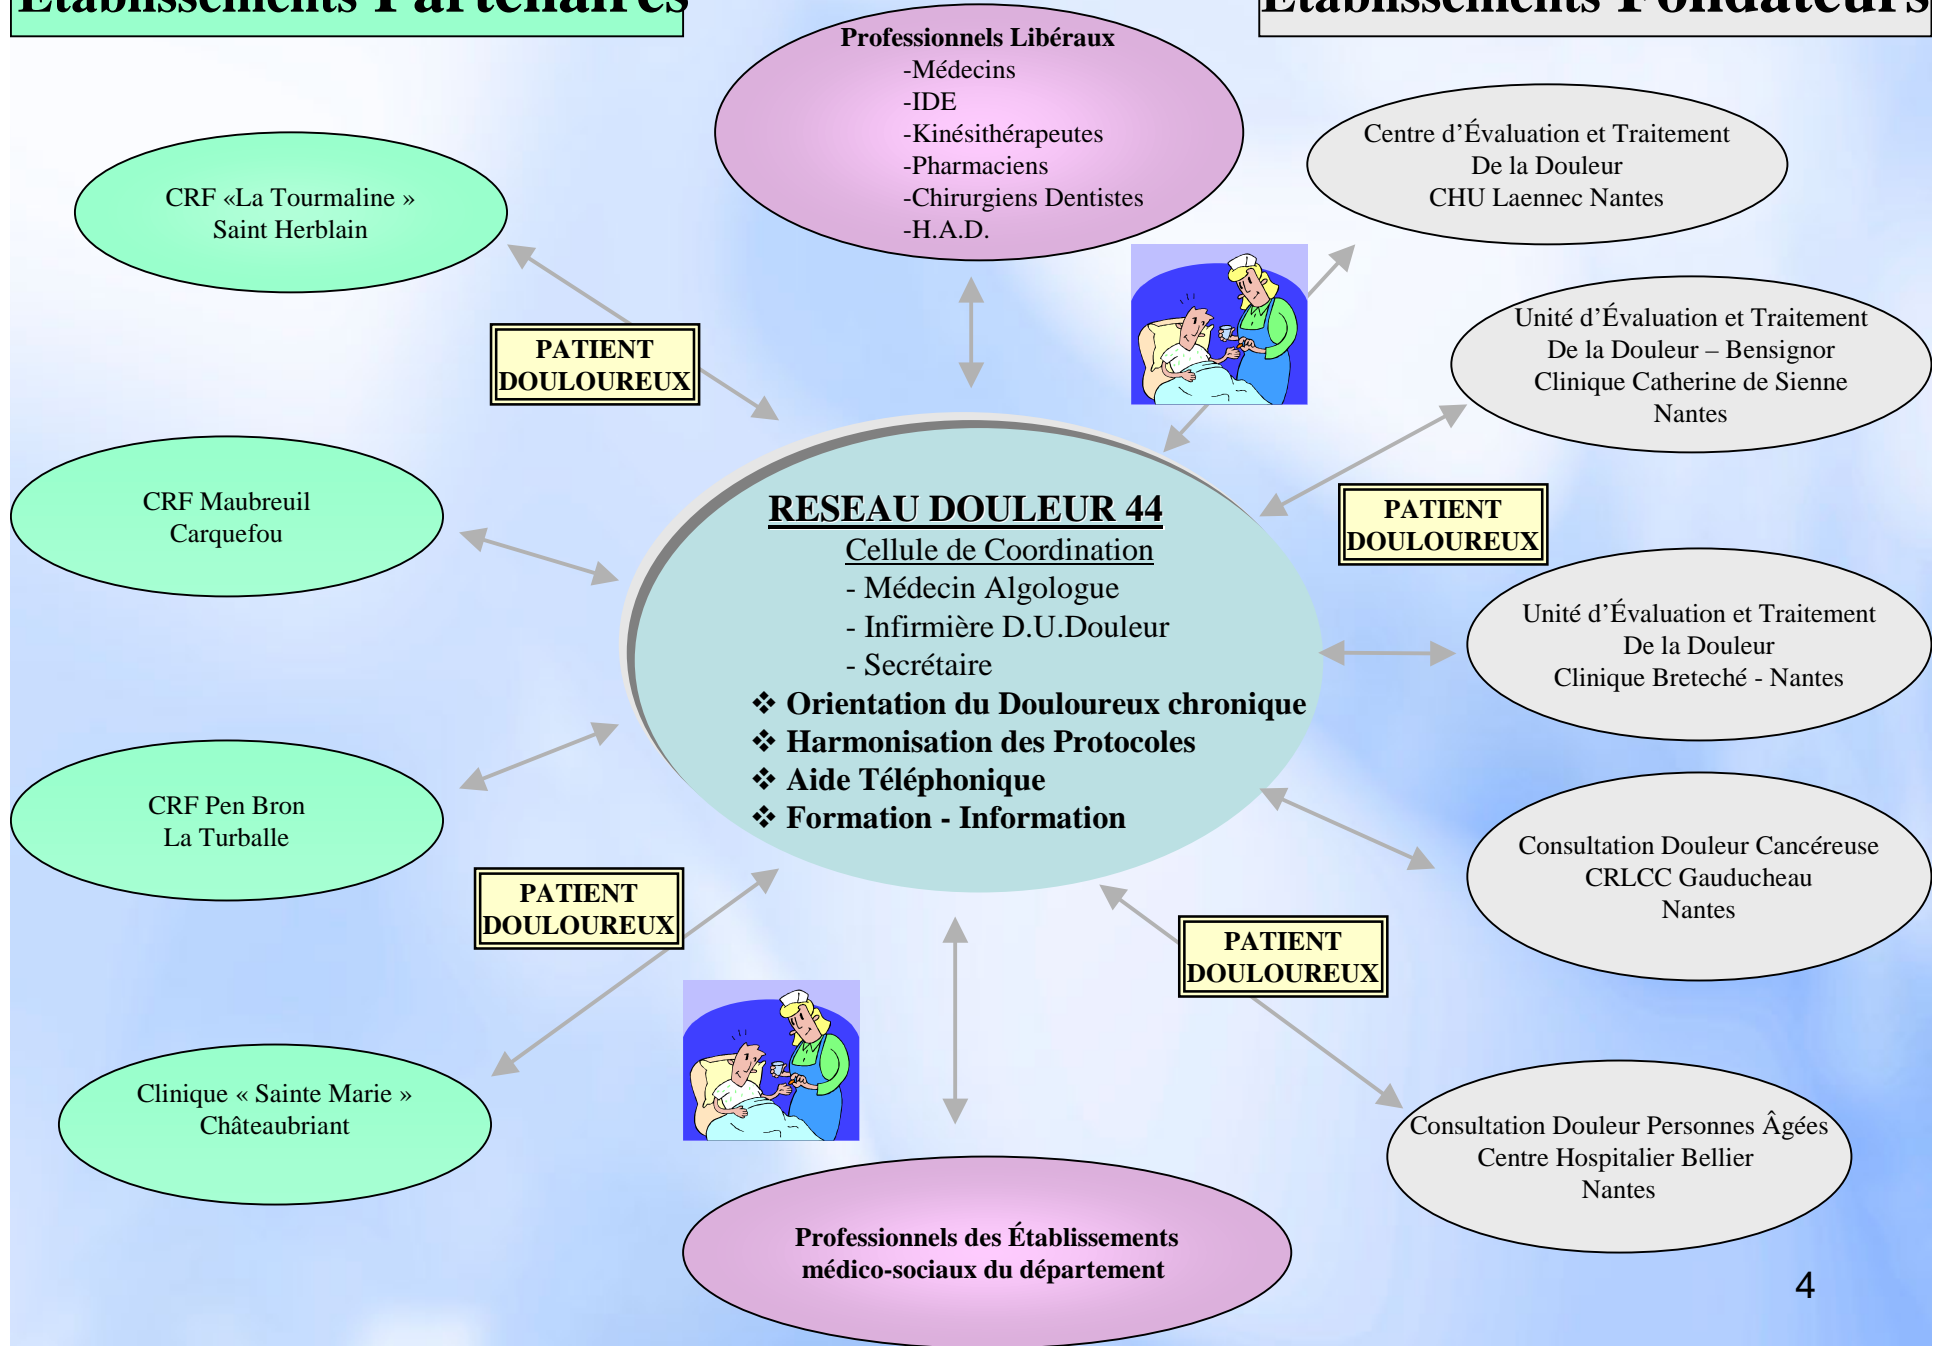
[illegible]

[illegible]

Professionnels Libéraux
-Médecins
-IDE
-Kinésithérapeutes
-Pharmaciens
-Chirurgiens Dentistes
-H.A.D.

CRF «La Tourmaline »
Saint Herblain

Centre d'Évaluation et Traitement
De la Douleur
CHU Laennec Nantes

PATIENT
DOULOUREUX

Unité d'Évaluation et Traitement
De la Douleur – Bensignor
Clinique Catherine de Sienne
Nantes

CRF Maubreuil
Carquefou

RESEAU DOULEUR 44
Cellule de Coordination
- Médecin Algologue
- Infirmière D.U.Douleur
- Secrétaire
❖ Orientation du Douloureux chronique
❖ Harmonisation des Protocoles
❖ Aide Téléphonique
❖ Formation - Information

PATIENT
DOULOUREUX

Unité d'Évaluation et Traitement
De la Douleur
Clinique Breteché - Nantes

CRF Pen Bron
La Turballe

Consultation Douleur Cancéreuse
CRLCC Gauducheau
Nantes

PATIENT
DOULOUREUX

PATIENT
DOULOUREUX

Clinique « Sainte Marie »
Châteaubriant

Consultation Douleur Personnes Âgées
Centre Hospitalier Bellier
Nantes

Professionnels des Établissements
médico-sociaux du département

4